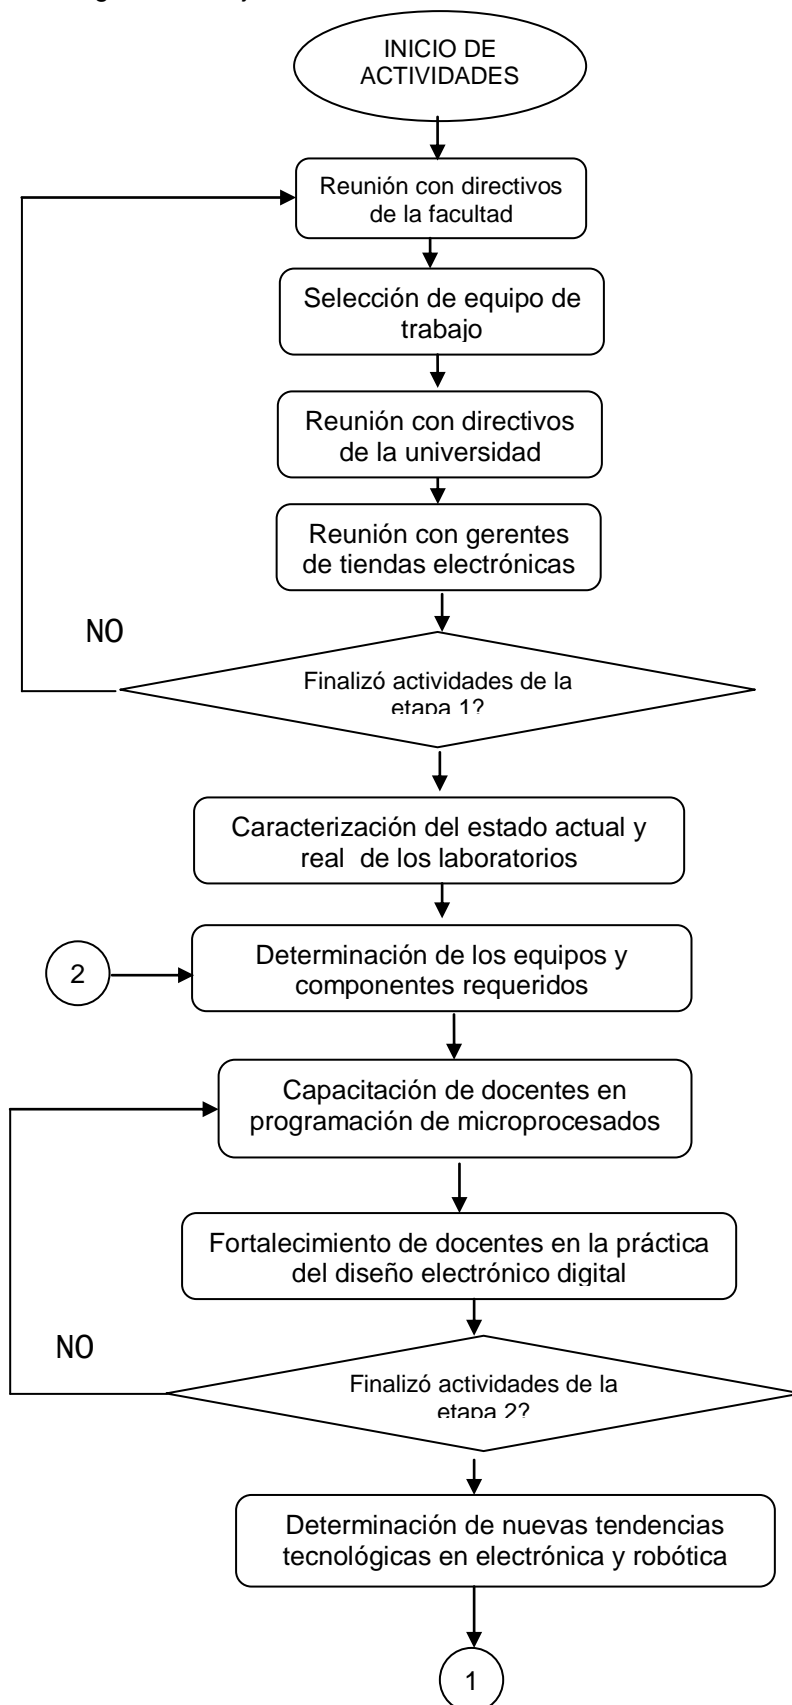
INICIO DE ACTIVIDADES

Reunión con directivos de la facultad

Selección de equipo de trabajo

Reunión con directivos de la universidad

Reunión con gerentes de tiendas electrónicas

NO

Finalizó actividades de la etapa 1?

Caracterización del estado actual y real de los laboratorios

2

Determinación de los equipos y componentes requeridos

Capacitación de docentes en programación de microprocesados

Fortalecimiento de docentes en la práctica del diseño electrónico digital

NO

Finalizó actividades de la etapa 2?

Determinación de nuevas tendencias tecnológicas en electrónica y robótica

1